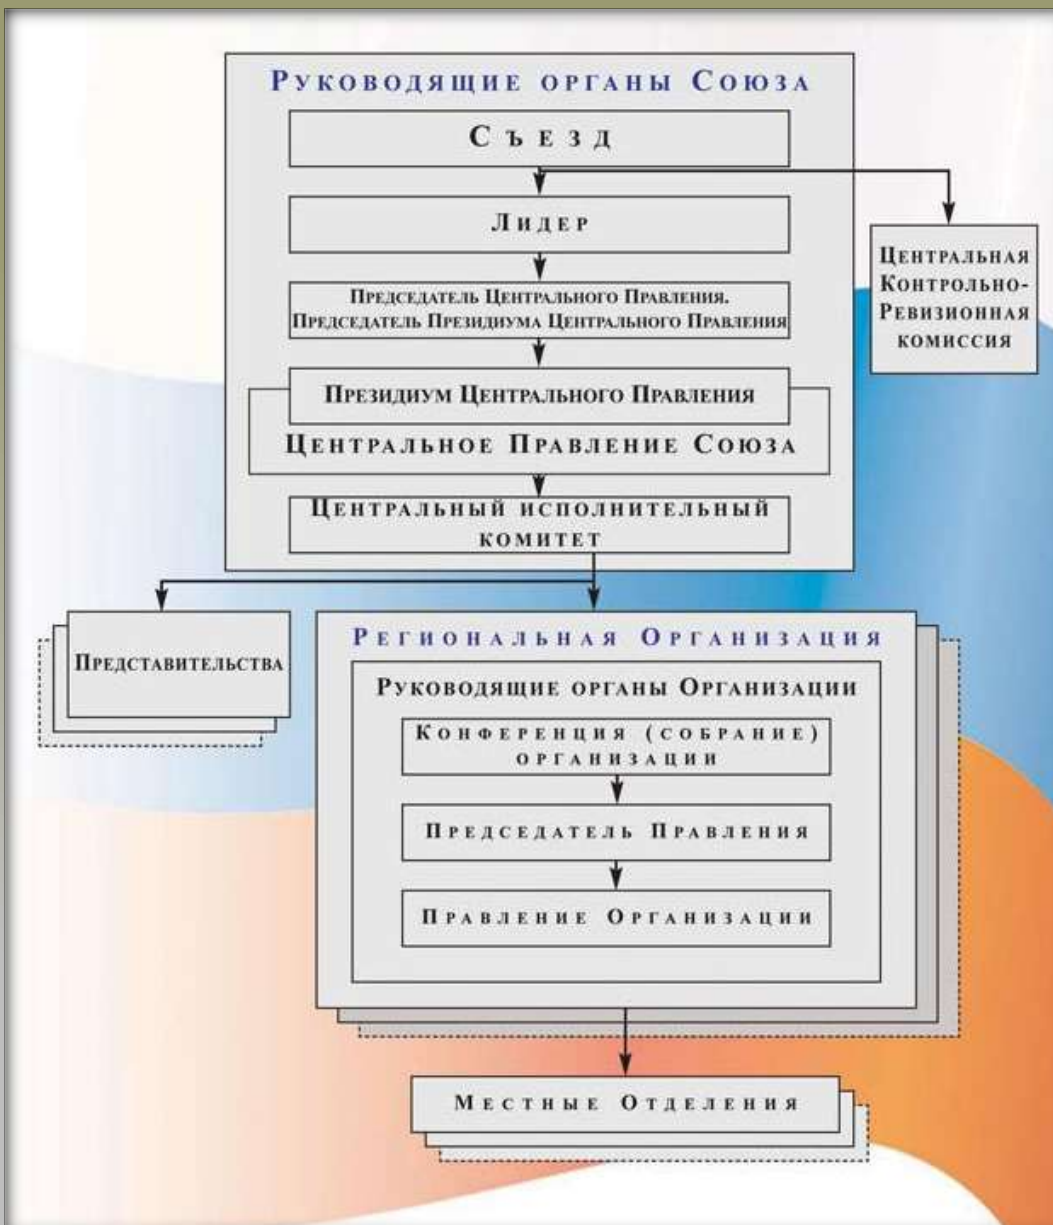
Руководящие органы Союза

Съезд

Лидер

Председатель Центрального Правления. Председатель Президиума Центрального Правления

Президиум Центрального Правления

Центральное Правление Союза

Центральный исполнительный комитет

Центральная Контрольно-Ревизионная комиссия

Представительства

Региональная Организация

Руководящие органы Организации

Конференция (собрание) организации

Председатель Правления

Правление Организации

Местные Отделения